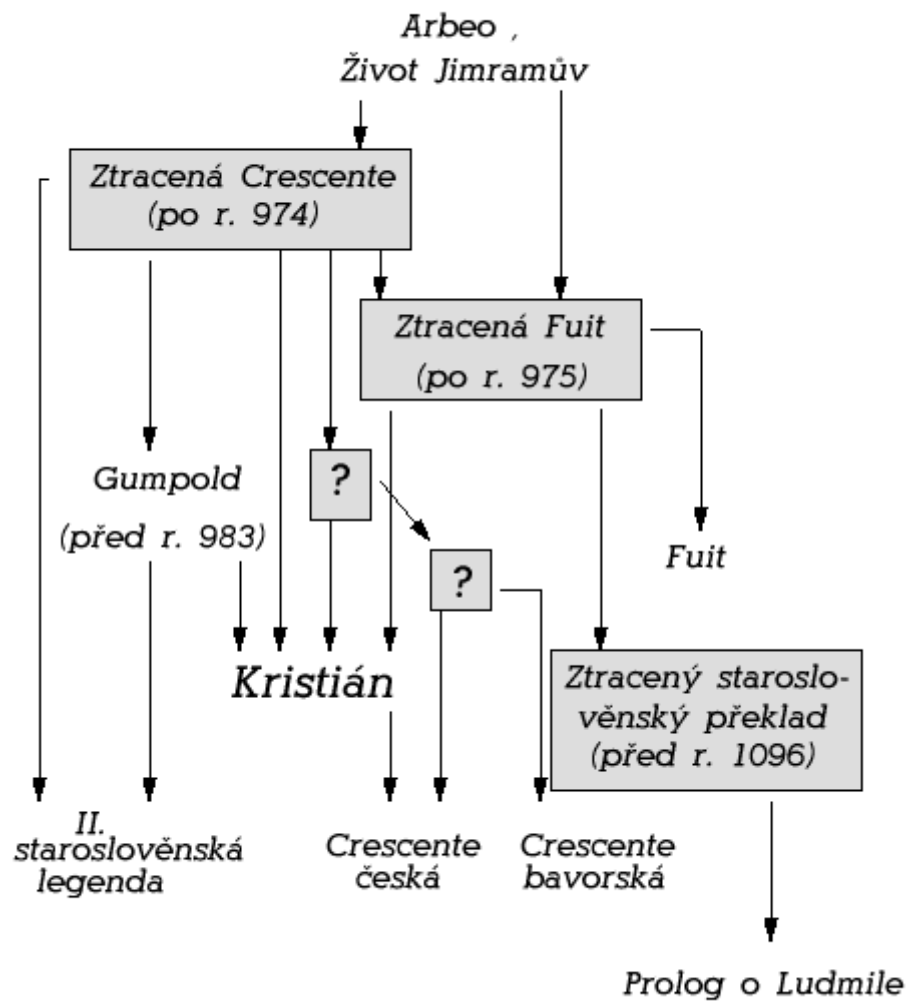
Arbeo ,
Život Jimramův

Ztracená Crescente
(po r. 974)

Ztracená Fuit
(po r. 975)

Gumpold
(před r. 983)

?

?

Fuit

Kristián

Ztracený staroslověnský překlad
(před r. 1096)

II.
staroslověnská
legenda

Crescente
česká

Crescente
bavorská

Prolog o Ludmile